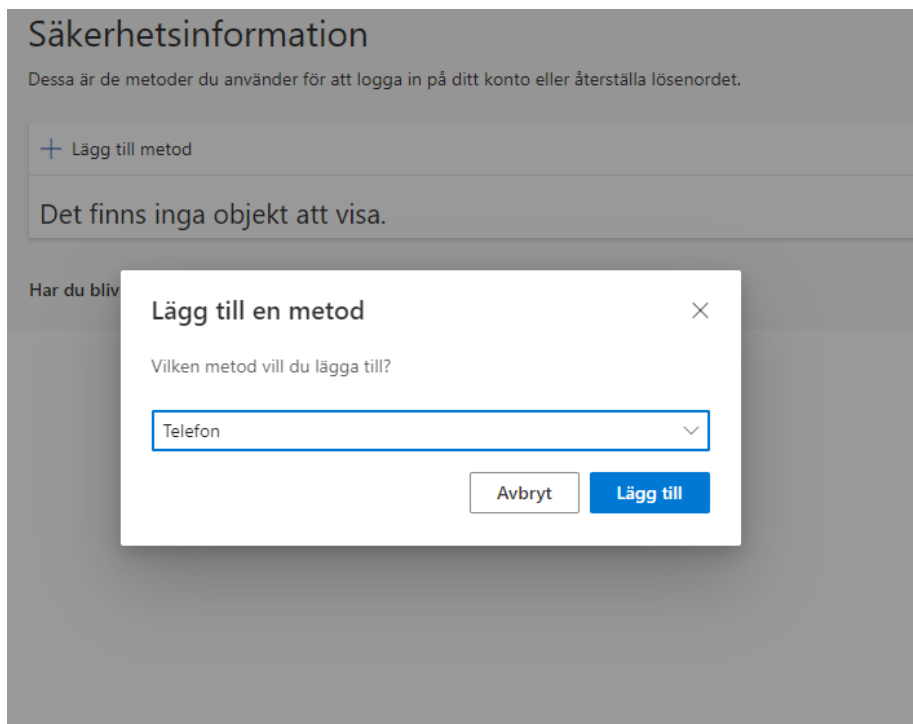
Säkerhetsinformation

Dessa är de metoder du använder för att logga in på ditt konto eller återställa lösenordet.

+ Lägg till metod

Det finns inga objekt att visa.

Har du bliv

Lägg till en metod

×

Vilken metod vill du lägga till?

Telefon

Avbryt

Lägg till